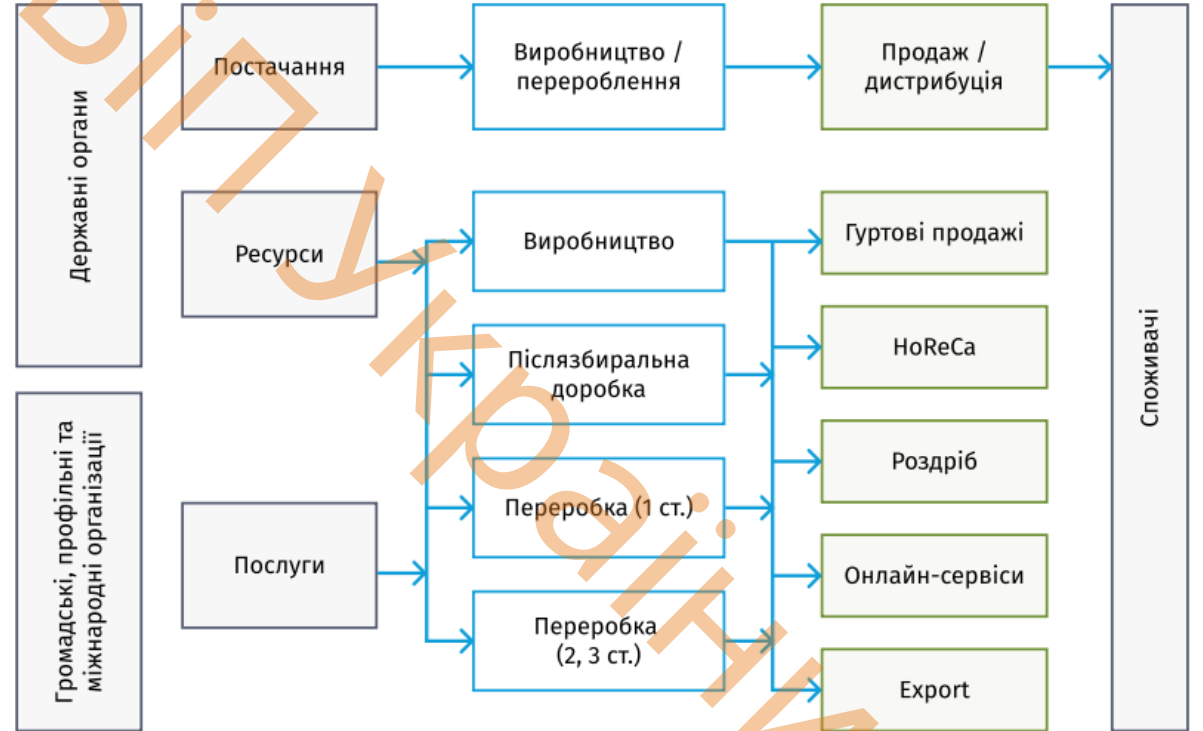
Державні органи

Громадські, профільні та міжнародні організації

Постачання

Виробництво / пероблення

Продаж / дистрибуція

Ресурси

Виробництво

Гуртові продажі

Післязбиральна доробка

HoReCa

Роздріб

Переробка (1 ст.)

Послуги

Онлайн-сервіси

Переробка (2, 3 ст.)

Export

Споживачі

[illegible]